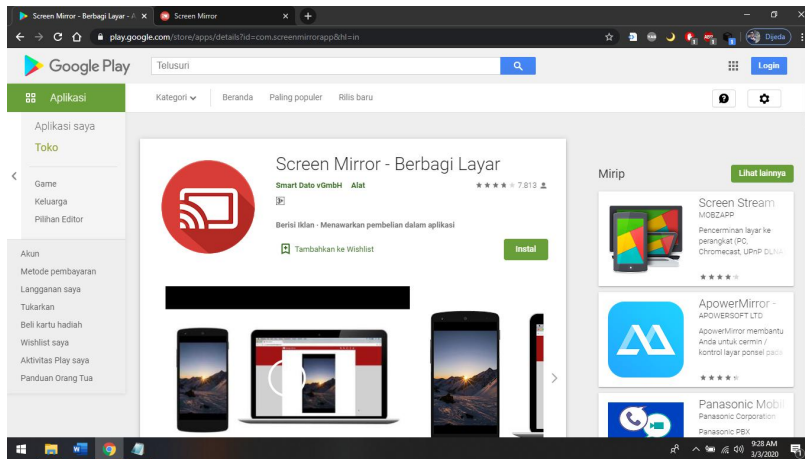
Screen Mirror - Berbagi Layar - A
Screen Mirror
play.google.com/store/apps/details?id=com.screenmirrorapp&hl=in
Dijeda

Google Play
Telusuri
Login

Aplikasi
Kategori
Beranda
Paling populer
Rilis baru

Aplikasi saya
Toko
Game
Keluarga
Pilihan Editor
Akun
Metode pembayaran
Langganan saya
Tukarkan
Beli kartu hadiah
Wishlist saya
Aktivitas Play saya
Panduan Orang Tua

Screen Mirror - Berbagi Layar
Smart Dato vGmbH Alat
7.813
Berisi Iklan · Menawarkan pembelian dalam aplikasi
Tambahkan ke Wishlist
Instal

Mirip
Lihat lainnya

Screen Stream
MOBZAPP
Pencerminan layar ke perangkat (PC, Chromecast, UPnP DLNA

ApowerMirror -
APOWERSOFT LTD
ApowerMirror membantu Anda untuk cermin / kontrol layar ponsel pada

Panasonic Mobi
Panasonic Corporation
Panasonic PBX

9:28 AM
3/3/2020